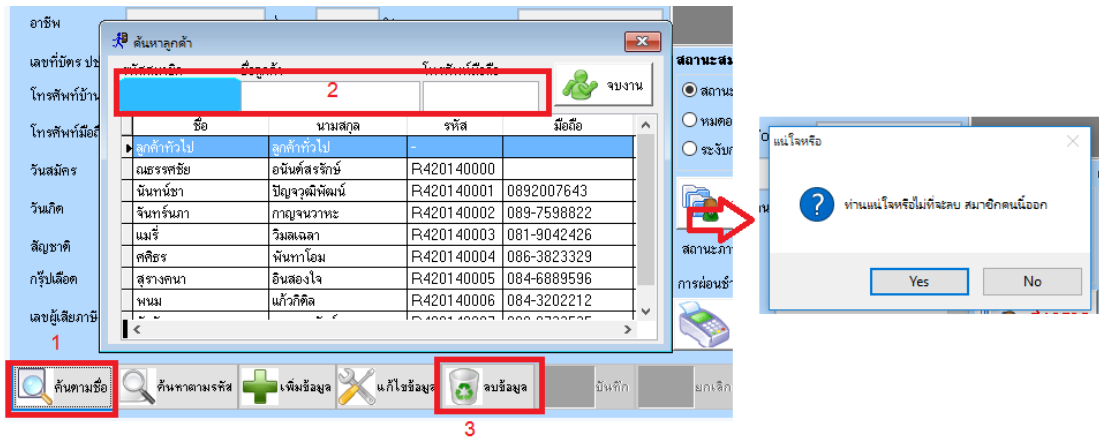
อาชีพ
เลขที่บัตร ปช
โทรศัพท์บ้าน
โทรศัพท์มือถือ
วันสมัคร
วันเกิด
สัญชาติ
กรุ๊ปเลือด
เลขผู้เสียภาษี

ค้นหาลูกค้า
รหัสสมาชิก ชื่อลูกค้า โทรศัพท์มือถือ
2
จบงาน

| ชื่อ | นามสกุล | รหัส | มือถือ |
|---|---|---|---|
| ลูกค้าทั่วไป | ลูกค้าทั่วไป | - | |
| ณธรรศชัย | อนันต์สรรักษ์ | R420140000 | |
| นันทน์ชา | ปัญจวุฒิพัฒน์ | R420140001 | 0892007643 |
| จันทร์นภา | กาญจนวาทะ | R420140002 | 089-7598822 |
| แมรี่ | วิมลเฉลา | R420140003 | 081-9042426 |
| ศศิธร | พันทาโอม | R420140004 | 086-3823329 |
| สุรางคนา | อินสองใจ | R420140005 | 084-6889596 |
| หนม | แก้วกิติล | R420140006 | 084-3202212 |

สถานะสม
สถานะ
หมดอ
ระงับ
สถานะภา
การผ่อนชำ

แน่ใจหรือ
ท่านแน่ใจหรือไม่ที่จะลบ สมาชิกคนนี้ออก
Yes
No

1
ค้นตามชื่อ
ค้นหาตามรหัส
เพิ่มข้อมูล
แก้ไขข้อมูล
ลบข้อมูล
บันทึก
ยกเลิก
3